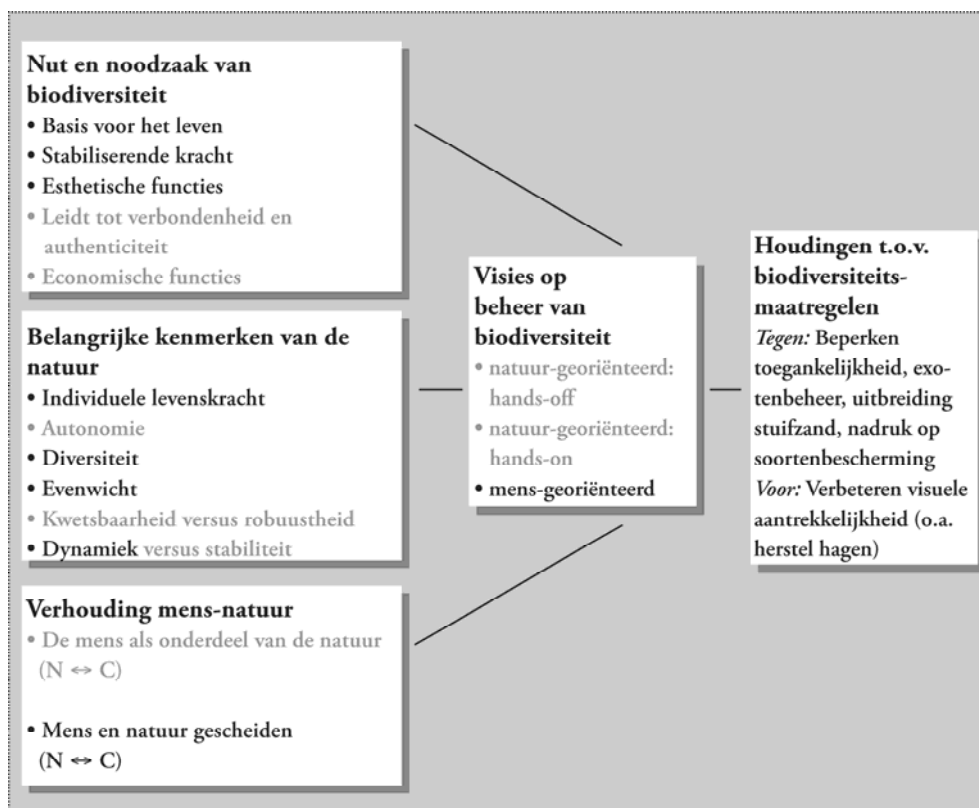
**Nut en noodzaak van biodiversiteit**
• Basis voor het leven
• Stabiliserende kracht
• Esthetische functies
• Leidt tot verbondenheid en authenticiteit
• Economische functies

**Belangrijke kenmerken van de natuur**
• Individuele levenskracht
• Autonomie
• Diversiteit
• Evenwicht
• Kwetsbaarheid versus robuustheid
• Dynamiek versus stabiliteit

**Verhouding mens-natuur**
• De mens als onderdeel van de natuur ($N \leftrightarrow C$)

• Mens en natuur gescheiden ($N \leftrightarrow C$)

**Visies op beheer van biodiversiteit**
• natuur-georiënteerd: hands-off
• natuur-georiënteerd: hands-on
• mens-georiënteerd

**Houdingen t.o.v. biodiversiteitsmaatregelen**
*Tegen:* Beperken toegankelijkheid, exotenbeheer, uitbreiding stuifzand, nadruk op soortenbescherming
*Voor:* Verbeteren visuele aantrekkelijkheid (o.a. herstel hagen)